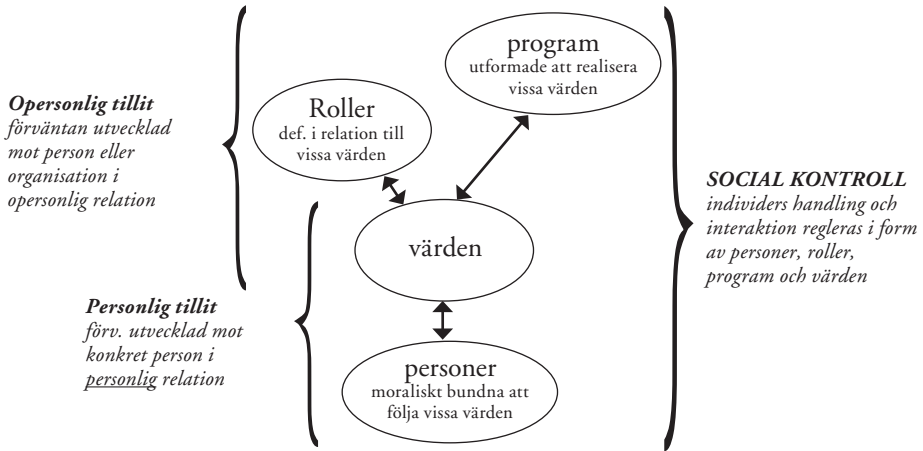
Opersonlig tillit
förväntan utvecklad mot person eller organisation i opersonlig relation

Roller
def. i relation till vissa värden

program
utformade att realisera vissa värden

värden

SOCIAL KONTROLL
individers handling och interaktion regleras i form av personer, roller, program och värden

Personlig tillit
förv. utvecklad mot konkret person i personlig relation

personer
moraliskt bundna att följa vissa värden